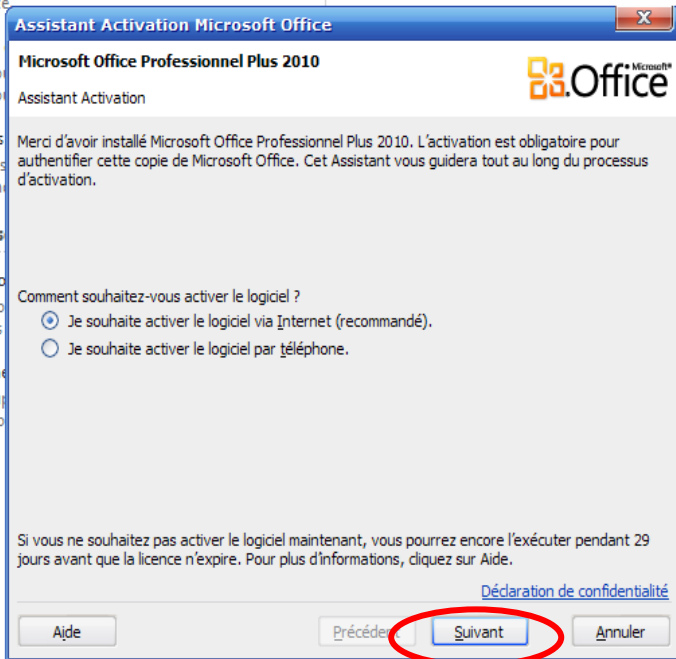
Assistant Activation Microsoft Office

Microsoft Office Professionnel Plus 2010

Assistant Activation

Microsoft® Office

Merci d'avoir installé Microsoft Office Professionnel Plus 2010. L'activation est obligatoire pour authentifier cette copie de Microsoft Office. Cet Assistant vous guidera tout au long du processus d'activation.

Comment souhaitez-vous activer le logiciel ?

Je souhaite activer le logiciel via Internet (recommandé).

Je souhaite activer le logiciel par téléphone.

Si vous ne souhaitez pas activer le logiciel maintenant, vous pourrez encore l'exécuter pendant 29 jours avant que la licence n'expire. Pour plus d'informations, cliquez sur Aide.

Déclaration de confidentialité

Aide

Précédent

Suivant

Annuler